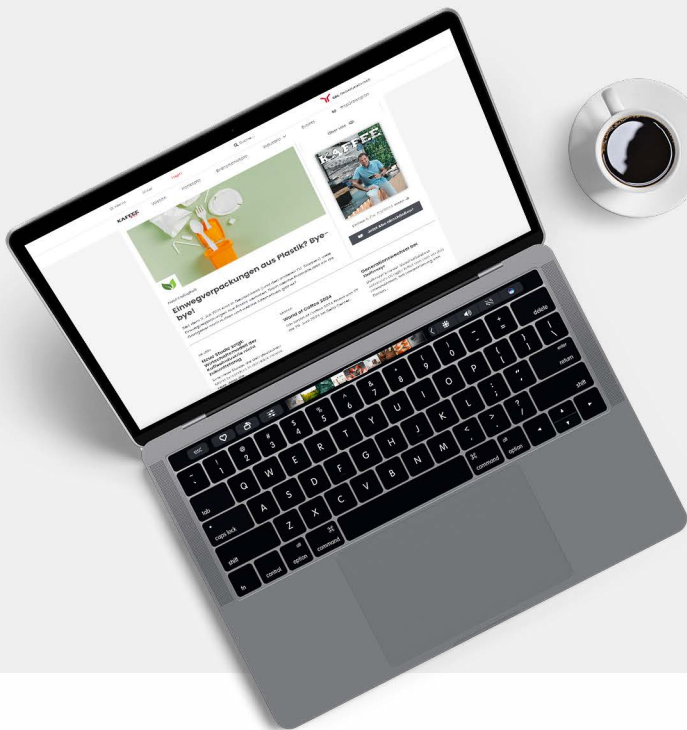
KAFFEE

Einwegverpackungen aus Plastik? Bye-bye!

World of Coffee 2024

KAFFEE

esc
tab
caps lock
shift
fn
control
option
command
delete
return
shift
enter
command
option

Q W E R T Y U I O P
A S D F G H J K L
Z X C V B N M